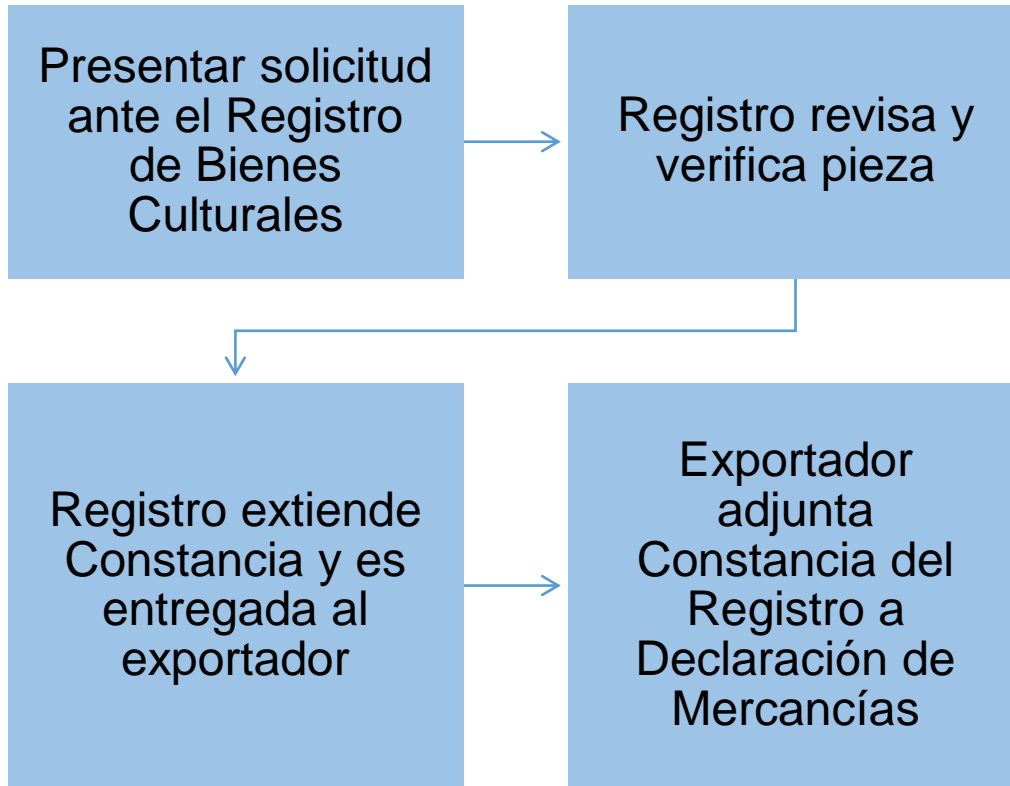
Presentar solicitud ante el Registro de Bienes Culturales

Registro revisa y verifica pieza

Registro extiende Constancia y es entregada al exportador

Exportador adjunta Constancia del Registro a Declaración de Mercancías